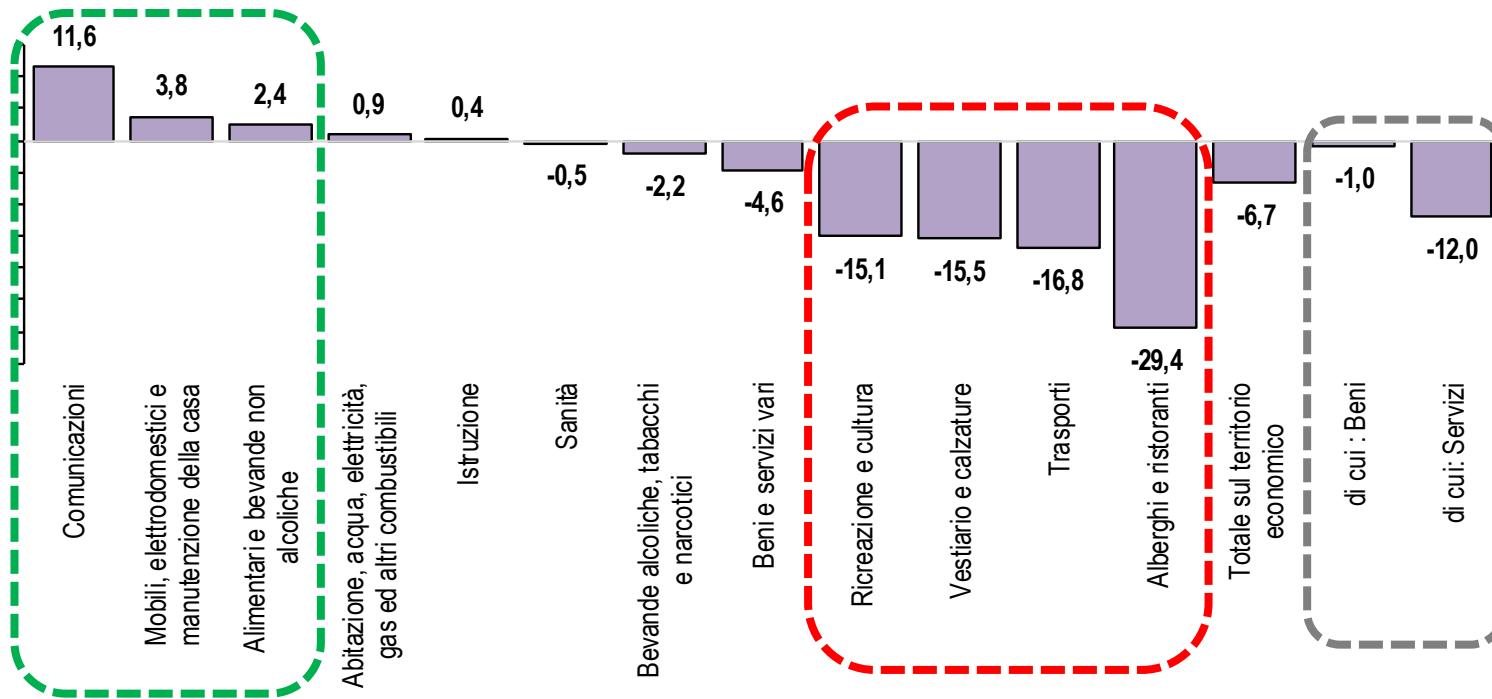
11,6
3,8
2,4
0,9
0,4
-0,5
-2,2
-4,6
-15,1
-15,5
-16,8
-29,4
-6,7
-1,0
-12,0

Comunicazioni
Mobili, elettrodomestici e manutenzione della casa
Alimentari e bevande non alcoliche
Abitazione, acqua, elettricità, gas ed altri combustibili
Istruzione
Sanità
Bevande alcoliche, tabacchi e narcotici
Beni e servizi vari
Ricreazione e cultura
Vestiario e calzature
Trasporti
Alberghi e ristoranti
Totale sul territorio economico
di cui : Beni
di cui: Servizi